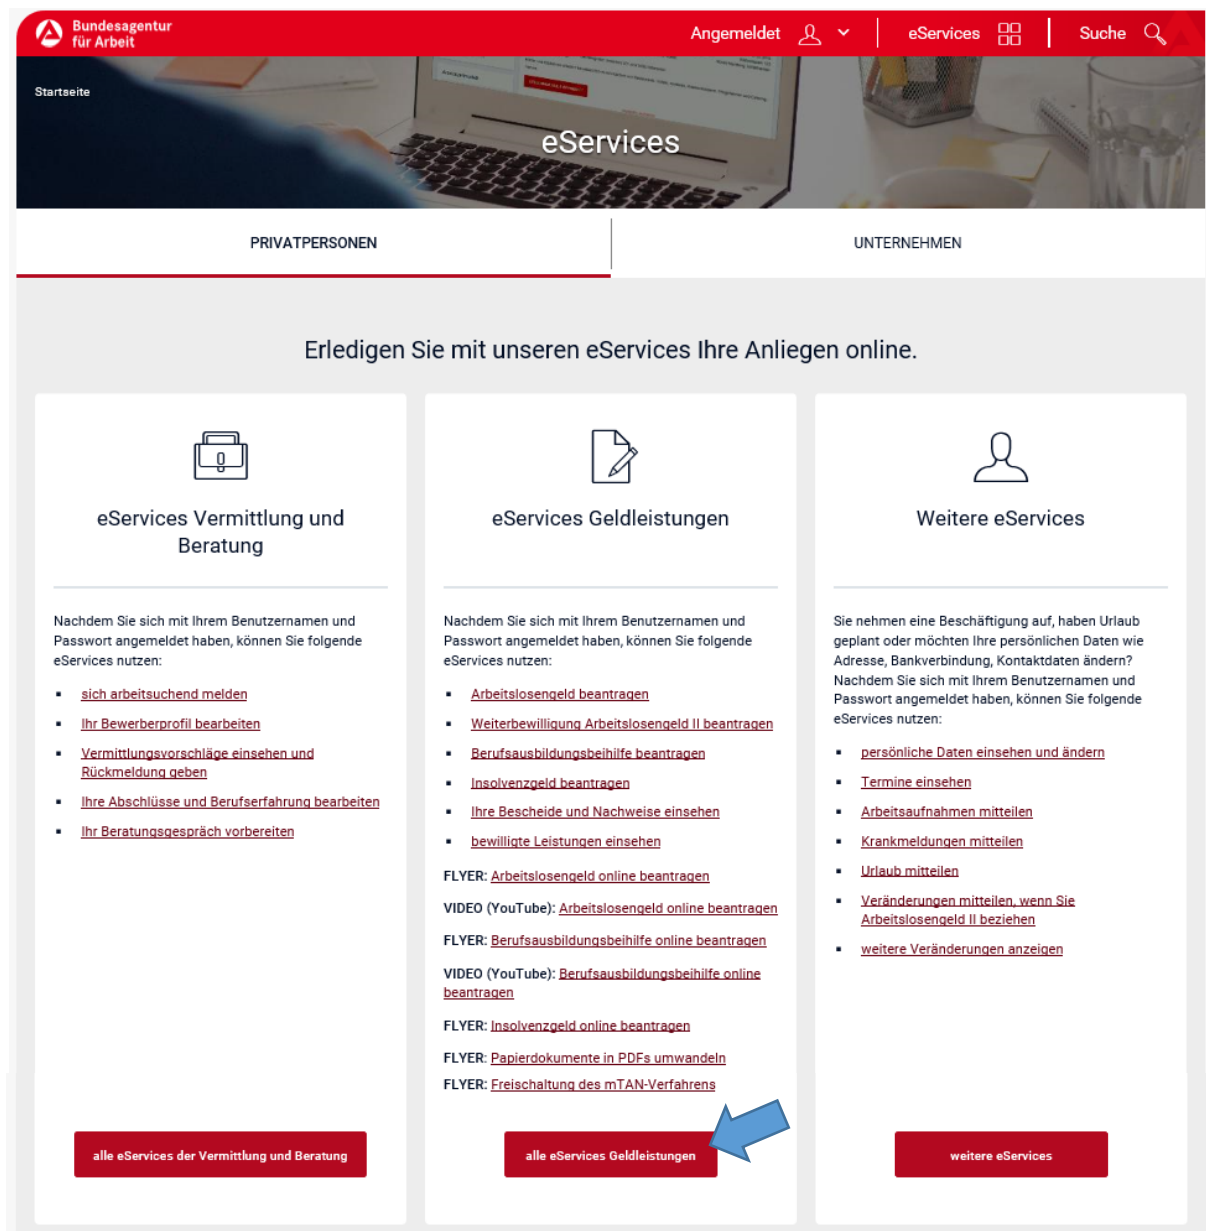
Bundesagentur für Arbeit

Angemeldet

eServices

Suche

Startseite

eServices

PRIVATPERSONEN

UNTERNEHMEN

Erledigen Sie mit unseren eServices Ihre Anliegen online.

eServices Vermittlung und Beratung

Nachdem Sie sich mit Ihrem Benutzernamen und Passwort angemeldet haben, können Sie folgende eServices nutzen:

- sich arbeitsuchend melden
- Ihr Bewerberprofil bearbeiten
- Vermittlungsvorschläge einsehen und Rückmeldung geben
- Ihre Abschlüsse und Berufserfahrung bearbeiten
- Ihr Beratungsgespräch vorbereiten

alle eServices der Vermittlung und Beratung

eServices Geldleistungen

Nachdem Sie sich mit Ihrem Benutzernamen und Passwort angemeldet haben, können Sie folgende eServices nutzen:

- Arbeitslosengeld beantragen
- Weiterbewilligung Arbeitslosengeld II beantragen
- Berufsausbildungsbeihilfe beantragen
- Insolvenzgeld beantragen
- Ihre Bescheide und Nachweise einsehen
- bewilligte Leistungen einsehen

FLYER: Arbeitslosengeld online beantragen

VIDEO (YouTube): Arbeitslosengeld online beantragen

FLYER: Berufsausbildungsbeihilfe online beantragen

VIDEO (YouTube): Berufsausbildungsbeihilfe online beantragen

FLYER: Insolvenzgeld online beantragen

FLYER: Papierdokumente in PDFs umwandeln

FLYER: Freischaltung des mTAN-Verfahrens

alle eServices Geldleistungen

Weitere eServices

Sie nehmen eine Beschäftigung auf, haben Urlaub geplant oder möchten Ihre persönlichen Daten wie Adresse, Bankverbindung, Kontaktdaten ändern? Nachdem Sie sich mit Ihrem Benutzernamen und Passwort angemeldet haben, können Sie folgende eServices nutzen:

- persönliche Daten einsehen und ändern
- Termine einsehen
- Arbeitsaufnahmen mitteilen
- Krankmeldungen mitteilen
- Urlaub mitteilen
- Veränderungen mitteilen, wenn Sie Arbeitslosengeld II beziehen
- weitere Veränderungen anzeigen

weitere eServices